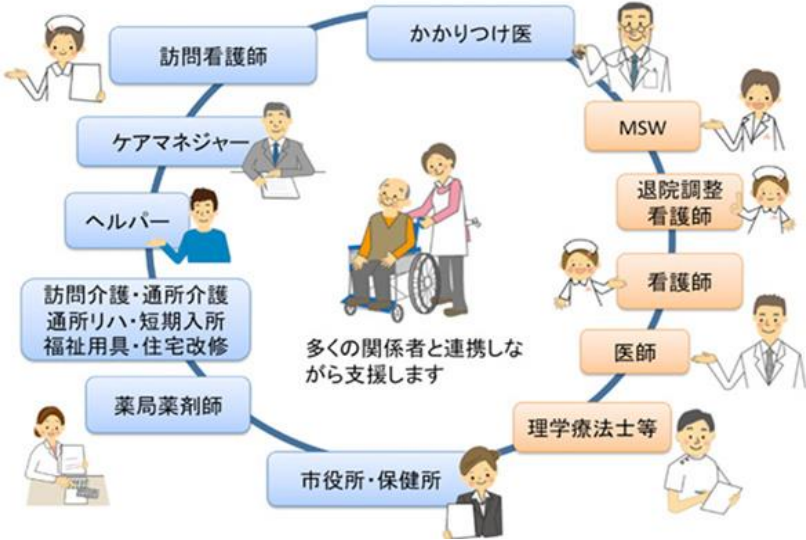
かかりつけ医

訪問看護師

ケアマネジャー

ヘルパー

訪問介護・通所介護
通所リハ・短期入所
福祉用具・住宅改修

薬局薬剤師

市役所・保健所

MSW

退院調整
看護師

看護師

医師

理学療法士等

多くの関係者と連携しながら支援します